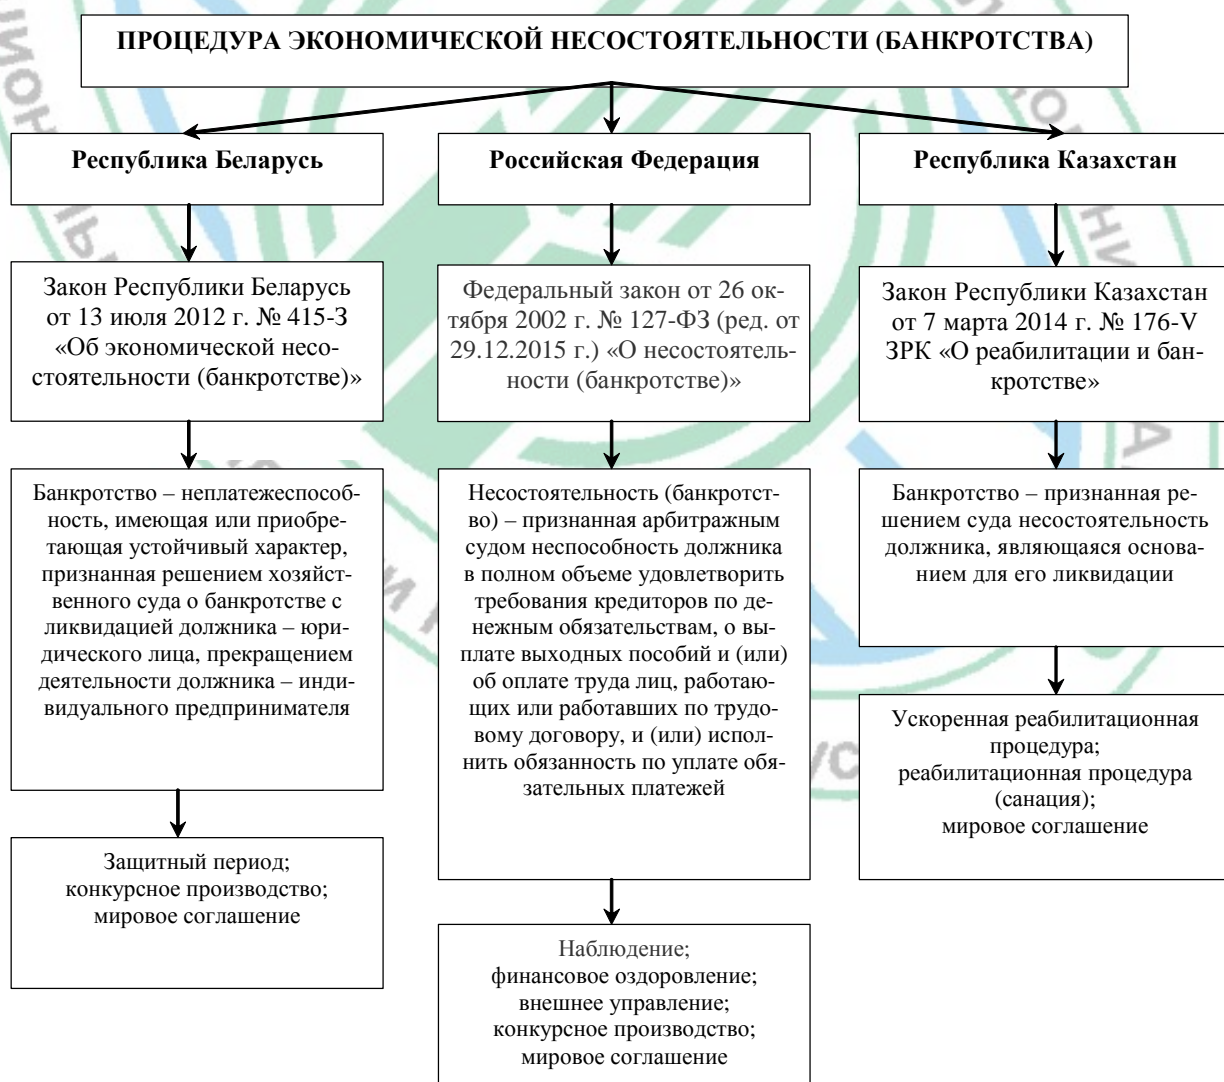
ПРОЦЕДУРА ЭКОНОМИЧЕСКОЙ НЕСОСТОЯТЕЛЬНОСТИ (БАНКРОТСТВА)

Республика Беларусь

Закон Республики Беларусь от 13 июля 2012 г. № 415-З «Об экономической несостоятельности (банкротстве)»

Банкротство – неплатежеспособность, имеющая или приобретающая устойчивый характер, признанная решением хозяйственного суда о банкротстве с ликвидацией должника – юридического лица, прекращением деятельности должника – индивидуального предпринимателя

Защитный период; конкурсное производство; мировое соглашение

Российская Федерация

Федеральный закон от 26 октября 2002 г. № 127-ФЗ (ред. от 29.12.2015 г.) «О несостоятельности (банкротстве)»

Несостоятельность (банкротство) – признанная арбитражным судом неспособность должника в полном объеме удовлетворить требования кредиторов по денежным обязательствам, о выплате выходных пособий и (или) об оплате труда лиц, работающих или работавших по трудовому договору, и (или) исполнить обязанность по уплате обязательных платежей

Наблюдение; финансовое оздоровление; внешнее управление; конкурсное производство; мировое соглашение

Республика Казахстан

Закон Республики Казахстан от 7 марта 2014 г. № 176-V ЗРК «О реабилитации и банкротстве»

Банкротство – признанная решением суда несостоятельность должника, являющаяся основанием для его ликвидации

Ускоренная реабилитационная процедура; реабилитационная процедура (санация); мировое соглашение